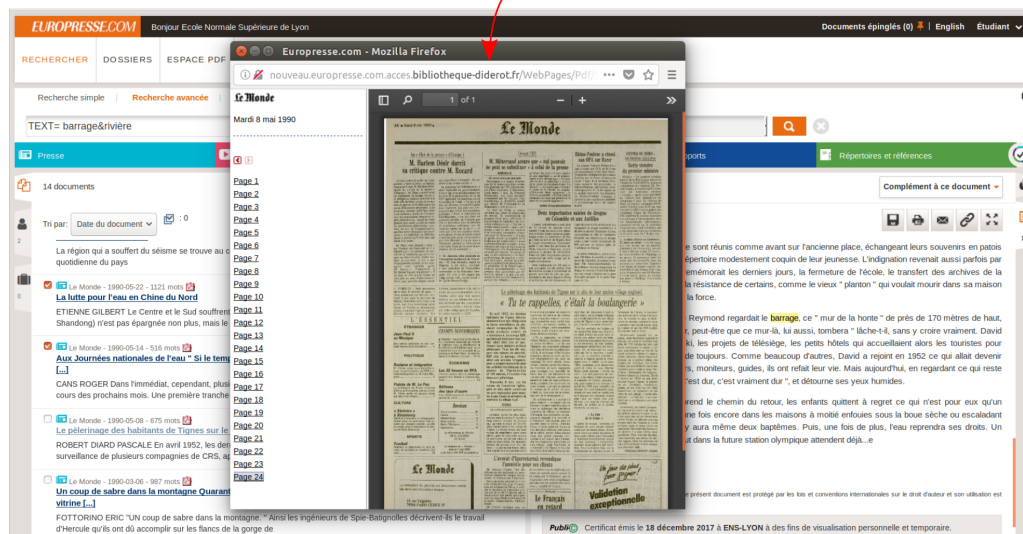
EUROPRESSE.COM Bonjour Ecole Normale Supérieure de Lyon

Documents épinglés (0) English Étudiant

RECHERCHER DOSSIERS ESPACE PDF

Recherche simple Recherche avancée

TEXT= barrage&rivière

Presse

14 documents

Tri par: Date du document : 0

La région qui a souffert du séisme se trouve au quotidienne du pays

Le Monde - 1990-05-22 - 1121 mots
La lutte pour l'eau en Chine du Nord
ETIENNE GILBERT Le Centre et le Sud souffrent Shandong) n'est pas épargnée non plus, mais le

Le Monde - 1990-05-14 - 516 mots
Aux Journées nationales de l'eau " Si le temp [...]
CANS ROGER Dans l'immédiat, cependant, plus cours des prochains mois. Une première tranche

Le Monde - 1990-05-08 - 675 mots
Le pèlerinage des habitants de Tignes sur le
ROBERT DIARD PASCALE En avril 1952, les den surveillance de plusieurs compagnies de CRS, ap

Le Monde - 1990-03-06 - 987 mots
Un coup de sabre dans la montagne Quarant vitrine [...]
FOTTORINO ERIC "UN coup de sabre dans la montagne. " Ainsi les ingénieurs de Spie-Batignolles décrivent-ils le travail d'Hercule qu'ils ont dû accomplir sur les flancs de la gorge de

Europresse.com - Mozilla Firefox

nouveau.europresse.com.acces.bibliotheque-diderot.fr/WebPages/Pdf/

Le Monde
Mardi 8 mai 1990

1 of 1

Page 1
Page 2
Page 3
Page 4
Page 5
Page 6
Page 7
Page 8
Page 9
Page 10
Page 11
Page 12
Page 13
Page 14
Page 15
Page 16
Page 17
Page 18
Page 19
Page 20
Page 21
Page 22
Page 23
Page 24

Le Monde
« Tu te rappelles, c'était la boulangerie »
Le Monde
Validation exceptionnelle

ports Répertoires et références

Complément à ce document

e sont réunis comme avant sur l'ancienne place, échangeant leurs souvenirs en patois épertoire modestement coquin de leur jeunesse. L'indignation revenait aussi parfois par emémorait les derniers jours, la fermeture de l'école, le transfert des archives de la la résistance de certains, comme le vieux " planton " qui voulait mourir dans sa maison la force.

Reymond regardait le barrage, ce " mur de la honte " de près de 170 mètres de haut, ir, peut-être que ce mur-là, lui aussi, tombera " lâche-t-il, sans y croire vraiment. David ki, les projets de télésiège, les petits hôtels qui accueillaient alors les touristes pour de toujours. Comme beaucoup d'autres, David a rejoint en 1952 ce qui allait devenir rs, moniteurs, guides, ils ont refait leur vie. Mais aujourd'hui, en regardant ce qui reste 'est dur, c'est vraiment dur ", et détourne ses yeux humides.

rend le chemin du retour, les enfants quittent à regret ce qu'ils n'est pour eux qu'un ne fois encore dans les maisons à moitié enfouies sous la boue sèche ou escaladant y aura même deux baptêmes. Puis, une fois de plus, l'eau reprendra ses droits. Un ut dans la future station olympique attendent déjà...e

présent document est protégé par les lois et conventions internationales sur le droit d'auteur et son utilisation est

Certificat émis le 18 décembre 2017 à ENS-LYON à des fins de visualisation personnelle et temporaire.